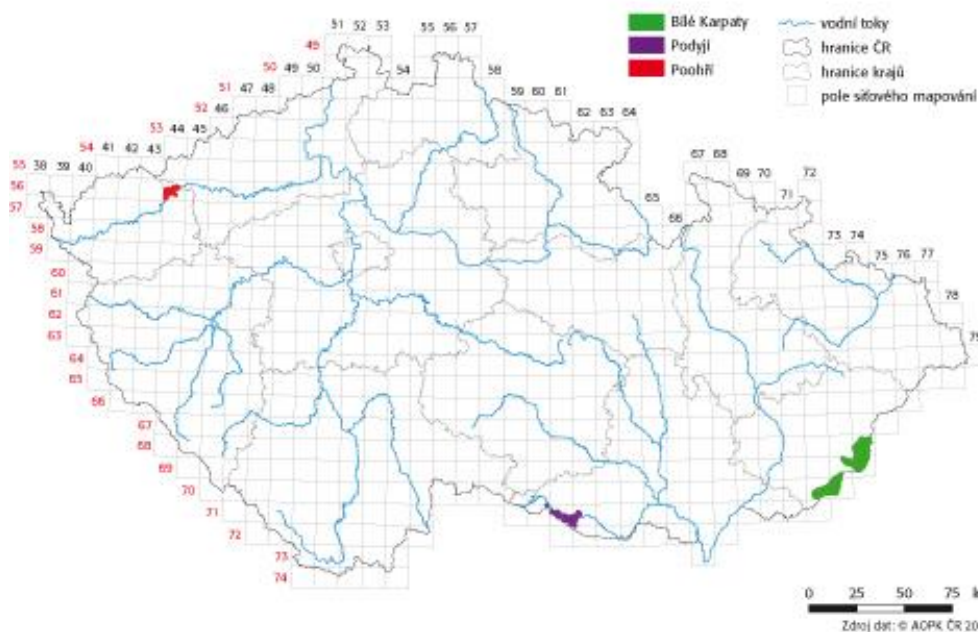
Bílé Karpaty
Podyjí
Poohří
vodní toky
hranice ČR
hranice krajů
pole síťového mapování

51 52 53 55 56 57
49
50 49 50 54
58
51 47 48
59 60 61
52 46
62 63 64
53 44 45
54 41 42 43
67 68
55 38 39 40
69 70 72
56
71
57
65
58
66
73 74
59
75 76 77
60
78
61
79
62
63
64
65
66
67
68
69
70
71
72
73
74

0 25 50 75 k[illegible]
Zdroj dat: © AOPK ČR 20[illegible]